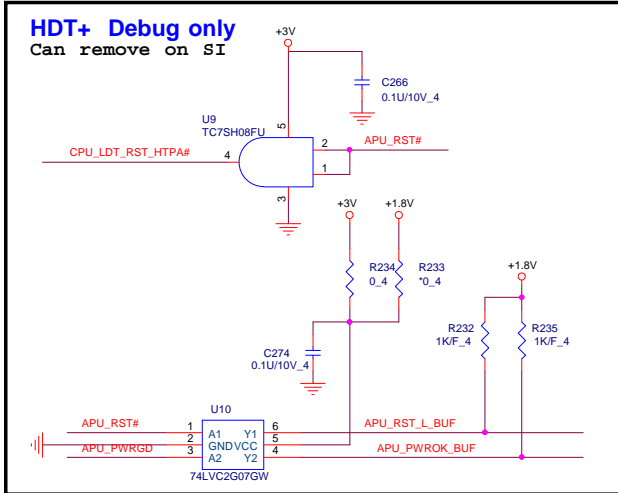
HDT+ Debug only
Can remove on SI

+3V

C266
0.1U/10V_4

U9
TC7SH08FU

5

2

APU_RST#

CPU_LDT_RST_HTPA#

4

1

3

+3V

+1.8V

+1.8V

R234
0_4

R233
*0_4

R232
1K/F_4

R235
1K/F_4

C274
0.1U/10V_4

U10

APU_RST#

1

A1

Y1

6

APU_RST_L_BUF

2

GND

VCC

5

APU_PWRGD

3

A2

Y2

4

APU_PWROK_BUF

74LVC2G07GW